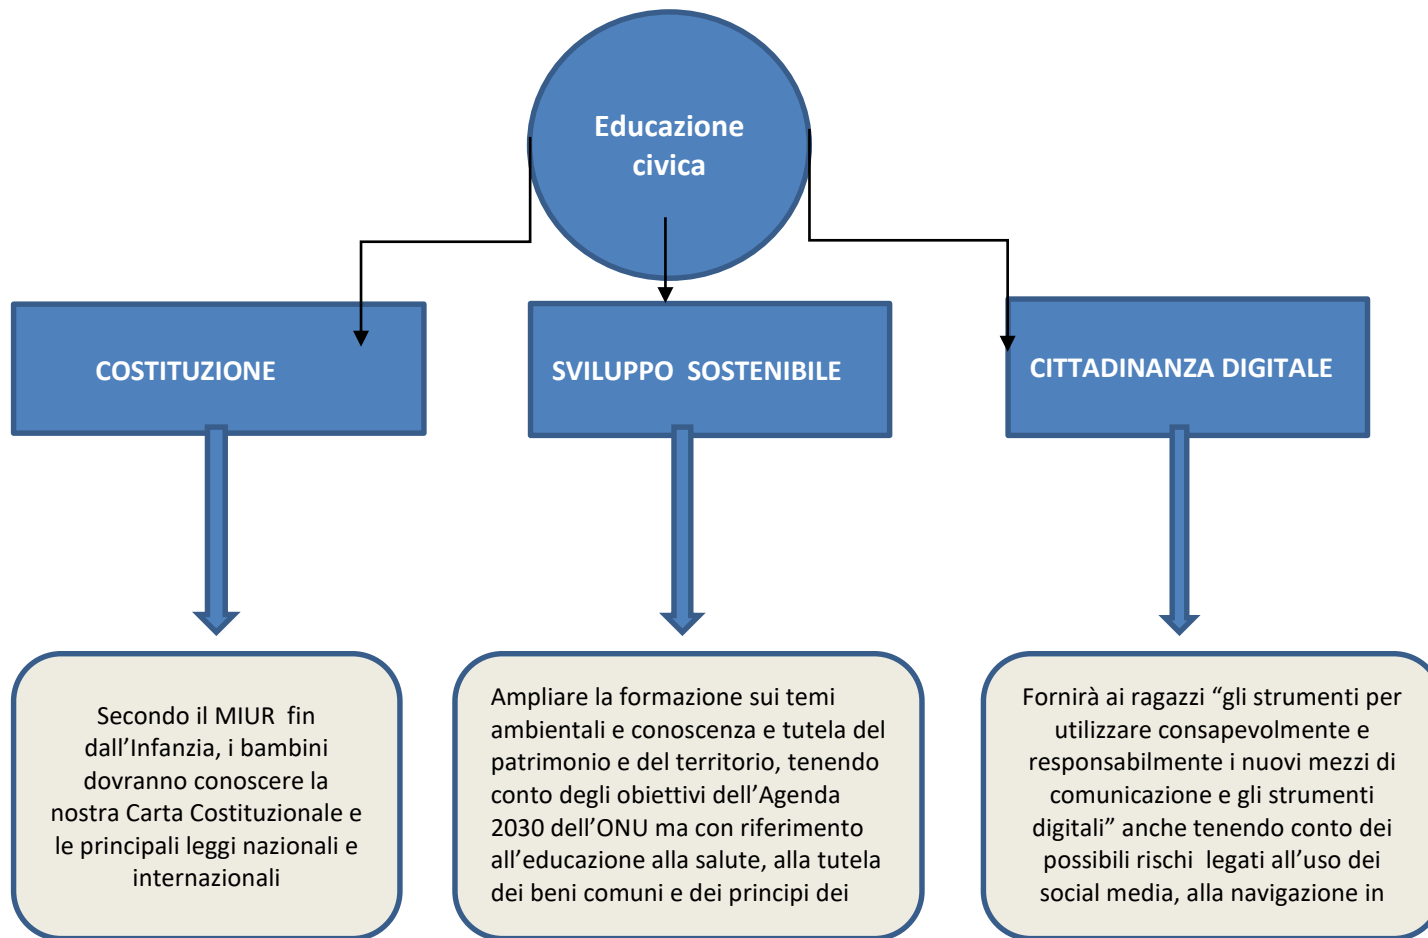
Educazione civica

COSTITUZIONE

SVILUPPO SOSTENIBILE

CITTADINANZA DIGITALE

Secondo il MIUR fin dall'Infanzia, i bambini dovranno conoscere la nostra Carta Costituzionale e le principali leggi nazionali e internazionali

Ampliare la formazione sui temi ambientali e conoscenza e tutela del patrimonio e del territorio, tenendo conto degli obiettivi dell'Agenda 2030 dell'ONU ma con riferimento all'educazione alla salute, alla tutela dei beni comuni e dei principi dei

Fornirà ai ragazzi "gli strumenti per utilizzare consapevolmente e responsabilmente i nuovi mezzi di comunicazione e gli strumenti digitali" anche tenendo conto dei possibili rischi legati all'uso dei social media, alla navigazione in